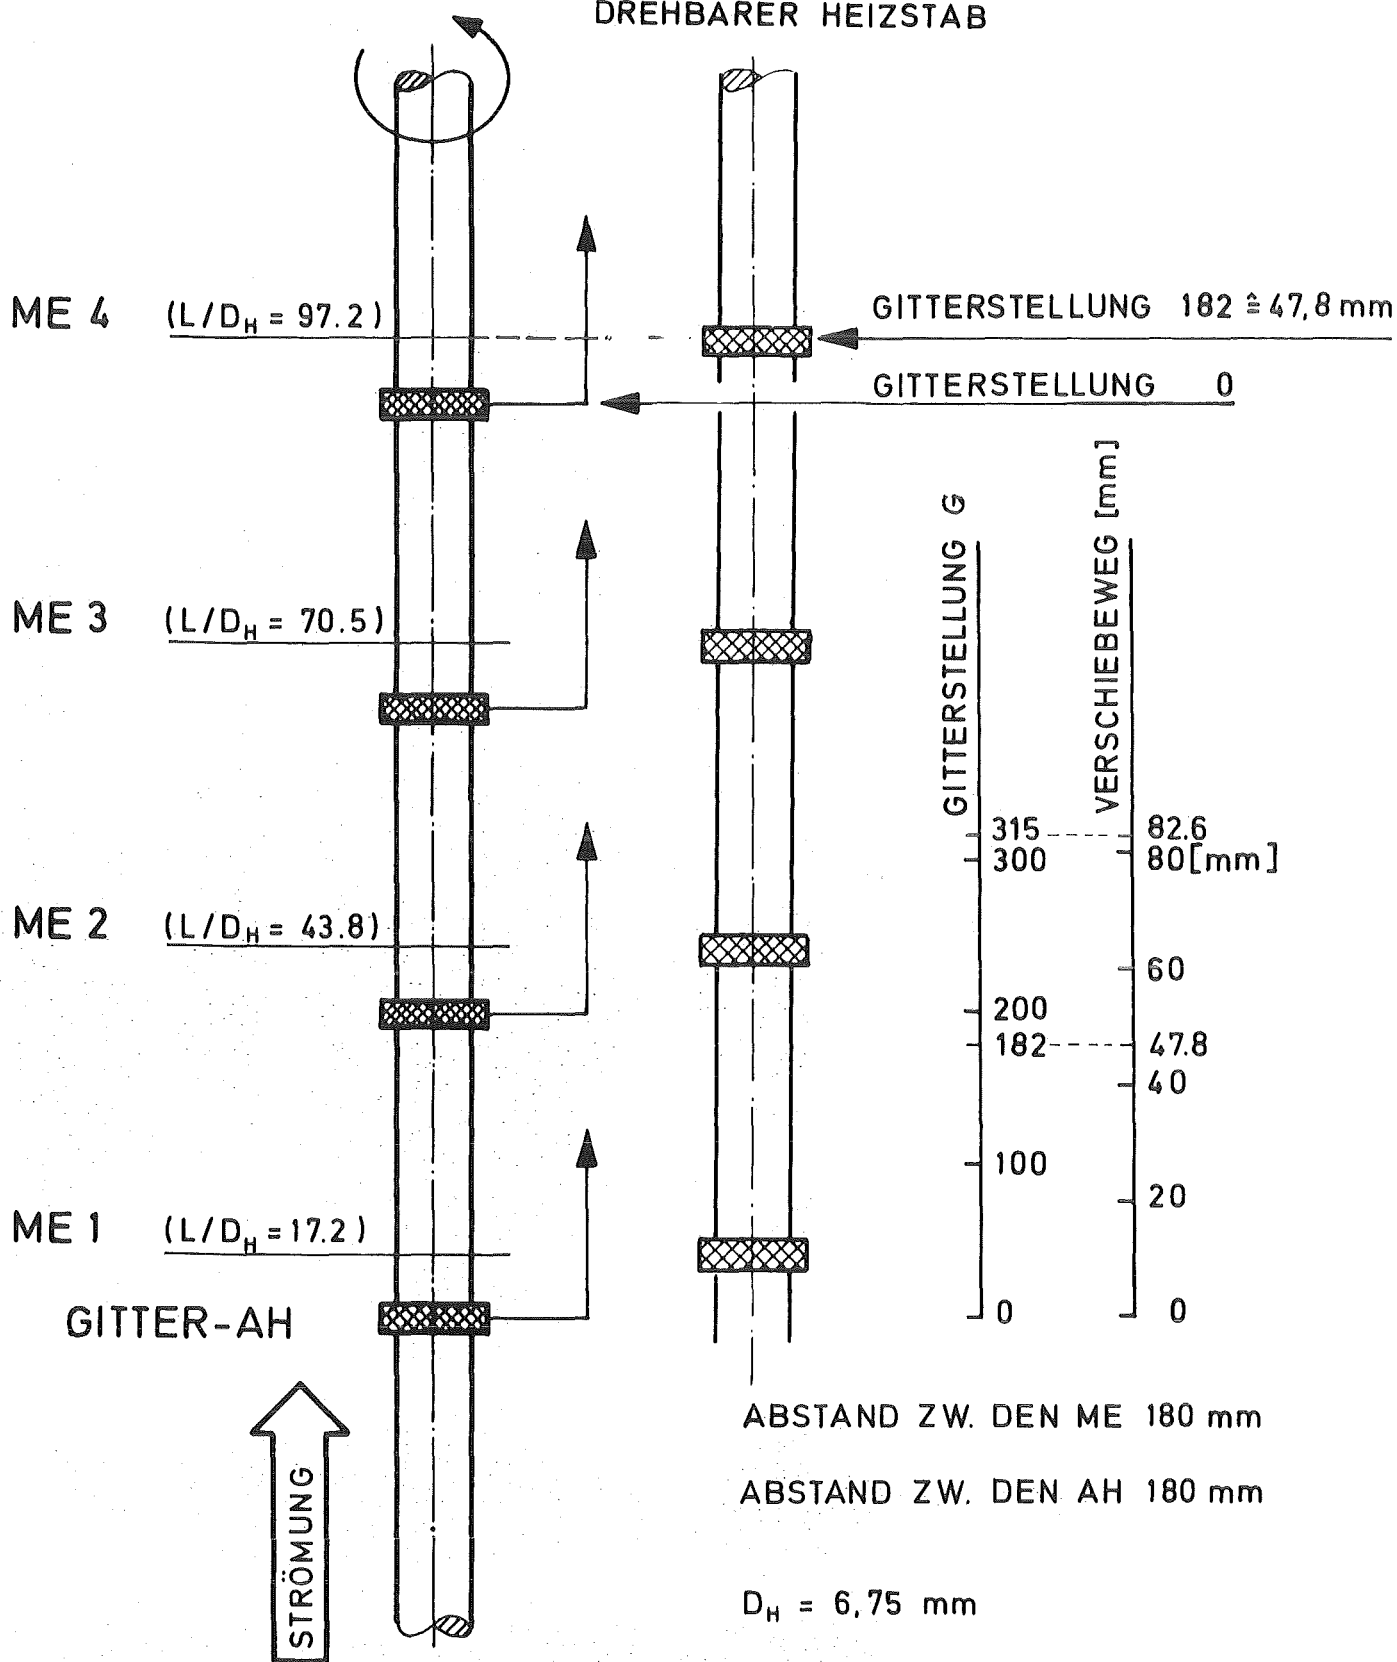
DREHBARER HEIZSTAB

ME 4 $(L/D_H = 97.2)$

GITTERSTELLUNG 182 $\hat{=}$ 47,8 mm

GITTERSTELLUNG 0

ME 3 $(L/D_H = 70.5)$

ME 2 $(L/D_H = 43.8)$

ME 1 $(L/D_H = 17.2)$

GITTER-AH

STRÖMUNG

GITTERSTELLUNG G

VERSCHIEBEWEG [mm]

315
300
200
182
100
0

82.6
80[mm]
60
47.8
40
20
0

ABSTAND ZW. DEN ME 180 mm

ABSTAND ZW. DEN AH 180 mm

$D_H$ = 6,75 mm